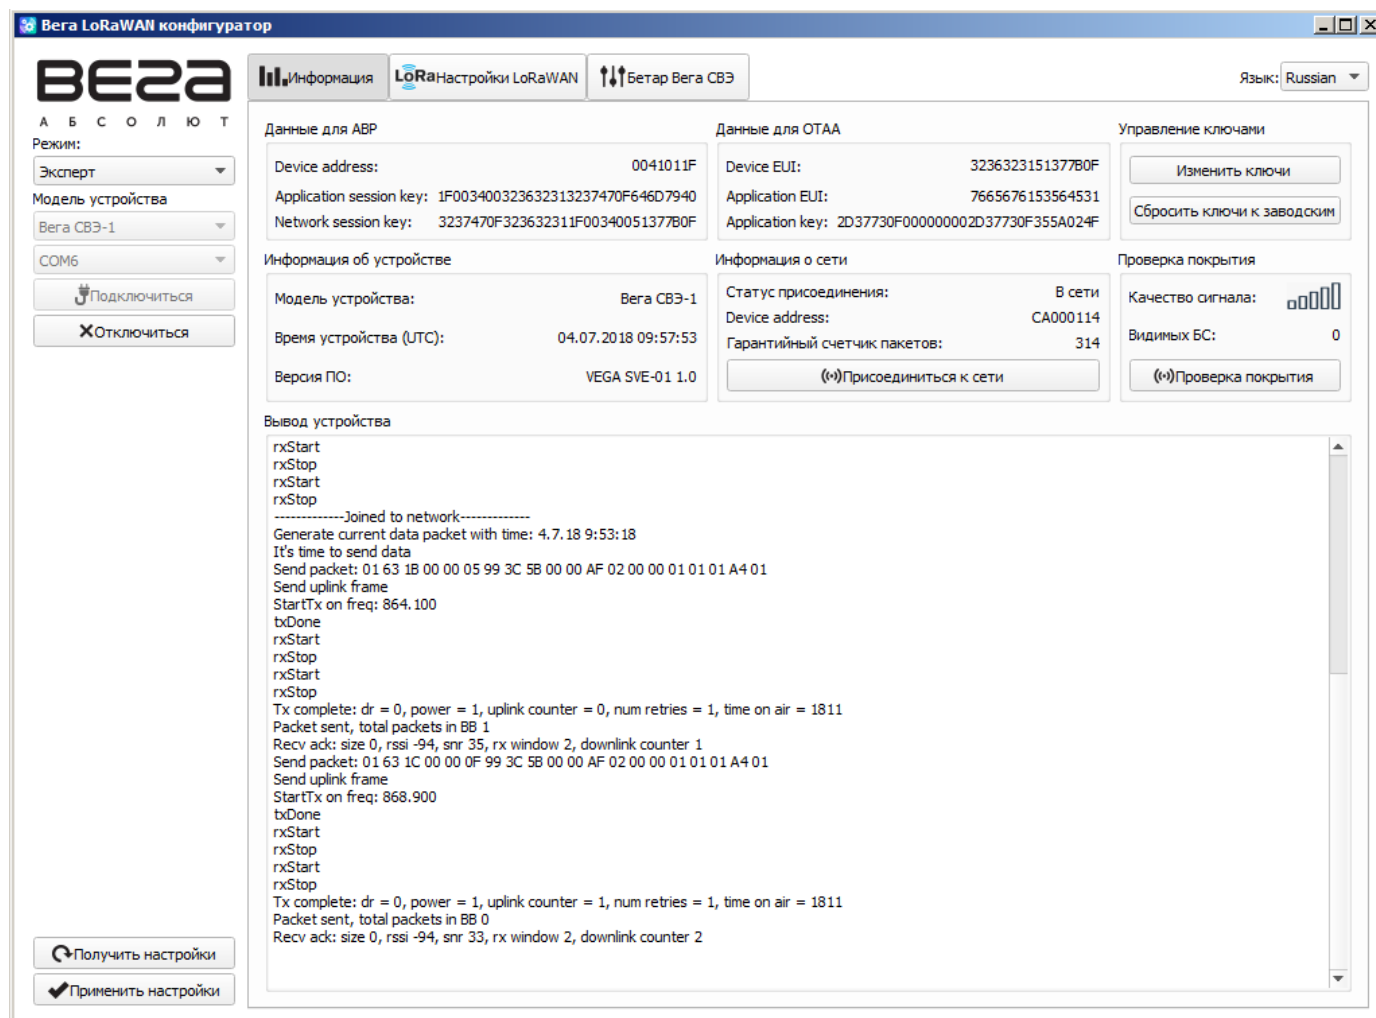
Вега LoRaWAN конфигуратор

ВЕГА
А Б С О Л Ю Т

Режим:
Эксперт
Модель устройства
Вега СВЭ-1
COM6
Подключиться
Отключиться

Информация | LoRa Настройки LoRaWAN | Бетар Вега СВЭ

Язык: Russian

Данные для ABP
Device address: 0041011F
Application session key: 1F00340032363231323747 0F646D7940
Network session key: 3237470F323632311F00340051377B0F

Данные для OTAA
Device EUI: 3236323151377B0F
Application EUI: 7665676153564531
Application key: 2D37730F000000002D37730F355A024F

Управление ключами
Изменить ключи
Сбросить ключи к заводским

Информация об устройстве
Модель устройства: Вега СВЭ-1
Время устройства (UTC): 04.07.2018 09:57:53
Версия ПО: VEGA SVE-01 1.0

Информация о сети
Статус присоединения: В сети
Device address: CA000114
Гарантийный счетчик пакетов: 314
Присоединиться к сети

Проверка покрытия
Качество сигнала:
Видимых БС: 0
Проверка покрытия

Вывод устройства
rxStart
rxStop
rxStart
rxStop
-------------Joined to network-------------
Generate current data packet with time: 4.7.18 9:53:18
It's time to send data
Send packet: 01 63 1B 00 00 05 99 3C 5B 00 00 AF 02 00 00 01 01 01 A4 01
Send uplink frame
StartTx on freq: 864.100
txDone
rxStart
rxStop
rxStart
rxStop
Tx complete: dr = 0, power = 1, uplink counter = 0, num retries = 1, time on air = 1811
Packet sent, total packets in BB 1
Recv ack: size 0, rssi -94, snr 35, rx window 2, downlink counter 1
Send packet: 01 63 1C 00 00 0F 99 3C 5B 00 00 AF 02 00 00 01 01 01 A4 01
Send uplink frame
StartTx on freq: 868.900
txDone
rxStart
rxStop
rxStart
rxStop
Tx complete: dr = 0, power = 1, uplink counter = 1, num retries = 1, time on air = 1811
Packet sent, total packets in BB 0
Recv ack: size 0, rssi -94, snr 33, rx window 2, downlink counter 2

Получить настройки
Применить настройки